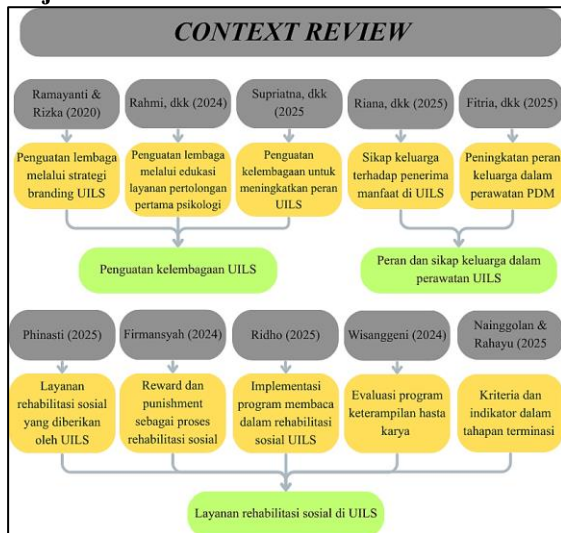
CONTEXT REVIEW

Ramayanti & Rizka (2020)

Rahmi, dkk (2024)

Supriatna, dkk (2025

Riana, dkk (2025)

Fitria, dkk (2025)

Penguatan lembaga melalui strategi branding UILS

Penguatan lembaga melalui edukasi layanan pertolongan pertama psikologi

Penguatan kelembagaan untuk meningkatkan peran UILS

Sikap keluarga terhadap penerima manfaat di UILS

Peningkatan peran keluarga dalam perawatan PDM

Penguatan kelembagaan UILS

Peran dan sikap keluarga dalam perawatan UILS

Phinasti (2025)

Firmansyah (2024)

Ridho (2025)

Wisanggeni (2024)

Nainggolan & Rahayu (2025

Layanan rehabilitasi sosial yang diberikan oleh UILS

Reward dan punishment sebagai proses rehabilitasi sosial

Implementasi program membaca dalam rehabilitasi sosial UILS

Evaluasi program keterampilan hasta karya

Kriteria dan indikator dalam tahapan terminasi

Layanan rehabilitasi sosial di UILS